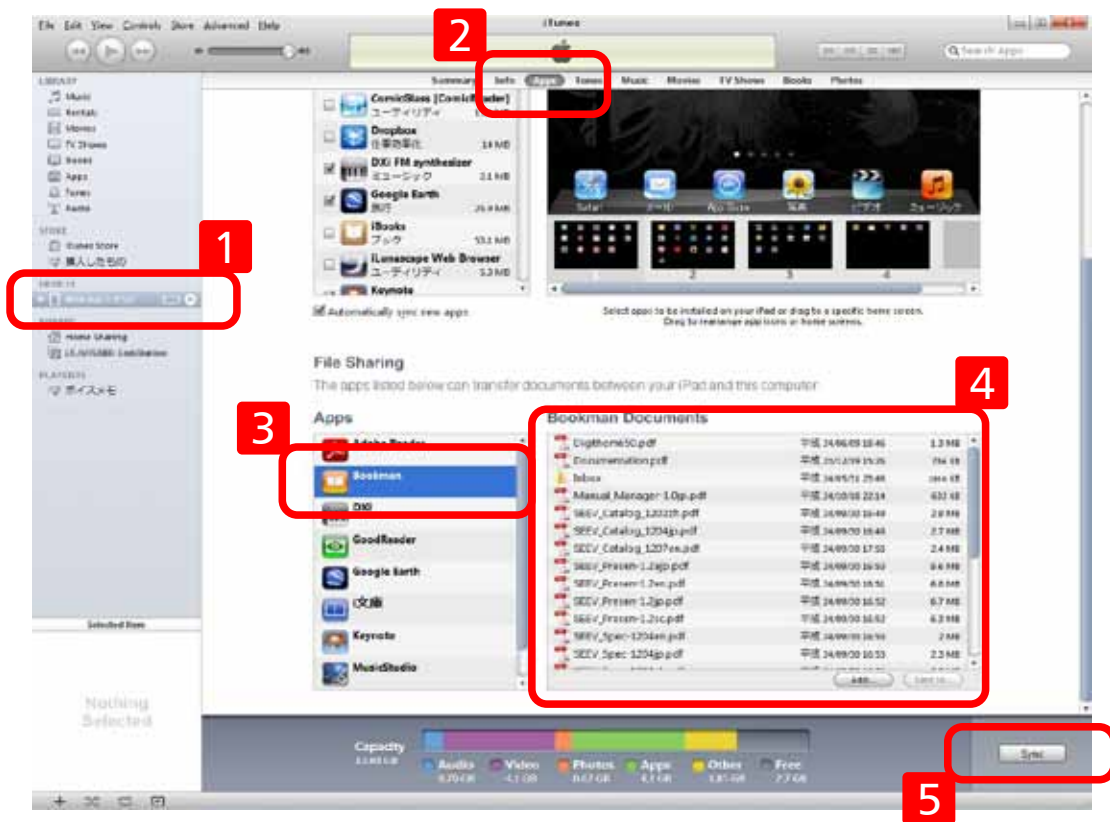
File Edit View Controls Store Advanced Help

iTunes

Search Apps

2

Summary Info Apps Tones Music Movies TV Shows Books Photos

LIBRARY
Music
Rentals
Movies
TV Shows
Books
Apps
Tones
Radio

STORE
iTunes Store
購入したもの

1

DEVICES
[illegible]

SHARED
Home Sharing
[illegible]

PLAYLISTS
ボイスメモ

ComicGlass [ComicReader]
ユーティリティ
Dropbox
仕事効率化 14 MB
DXi FM synthesizer
ミュージック 2.1 MB
Google Earth
旅行 26.4 MB
iBooks
ブック 53.1 MB
iLunascape Web Browser
ユーティリティ 5.3 MB
Keynote

Automatically sync new apps

Safari メール App Store 写真 ビデオ ミュージック

1 2 3 4

Select apps to be installed on your iPad or drag to a specific home screen. Drag to rearrange app icons or home screens.

File Sharing
The apps listed below can transfer documents between your iPad and this computer.

3

4

Apps
Adobe Reader
Bookman
DXi
GoodReader
Google Earth
i文庫
Keynote
MusicStudio

Bookman Documents
DigiBooks50.pdf 平成 24/06/09 18:46 1.3 MB
Documentation.pdf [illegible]
Inbox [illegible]
Manual_Manager-1.0jp.pdf 平成 24/10/18 22:14 632 KB
SEEV_Catalog_1202zh.pdf 平成 24/09/30 16:49 2.8 MB
SEEV_Catalog_1204jp.pdf 平成 24/09/30 16:48 2.7 MB
SEEV_Catalog_1207en.pdf 平成 24/09/30 17:50 2.4 MB
SEEV_Presen-1.2ejp.pdf 平成 24/09/30 16:50 8.6 MB
SEEV_Presen-1.2en.pdf 平成 24/09/30 16:51 6.8 MB
SEEV_Presen-1.2jp.pdf 平成 24/09/30 16:52 6.7 MB
SEEV_Presen-1.2zc.pdf 平成 24/09/30 16:52 6.3 MB
SEEV_Spec-1204en.pdf 平成 24/09/30 16:50 2 MB
SEEV_Spec-1204jp.pdf 平成 24/09/30 16:53 2.3 MB

Add... Save to...

Selected Item

Nothing Selected

Capacity
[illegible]
Audio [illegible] Video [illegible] Photos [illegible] Apps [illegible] Other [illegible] Free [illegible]

Sync

5